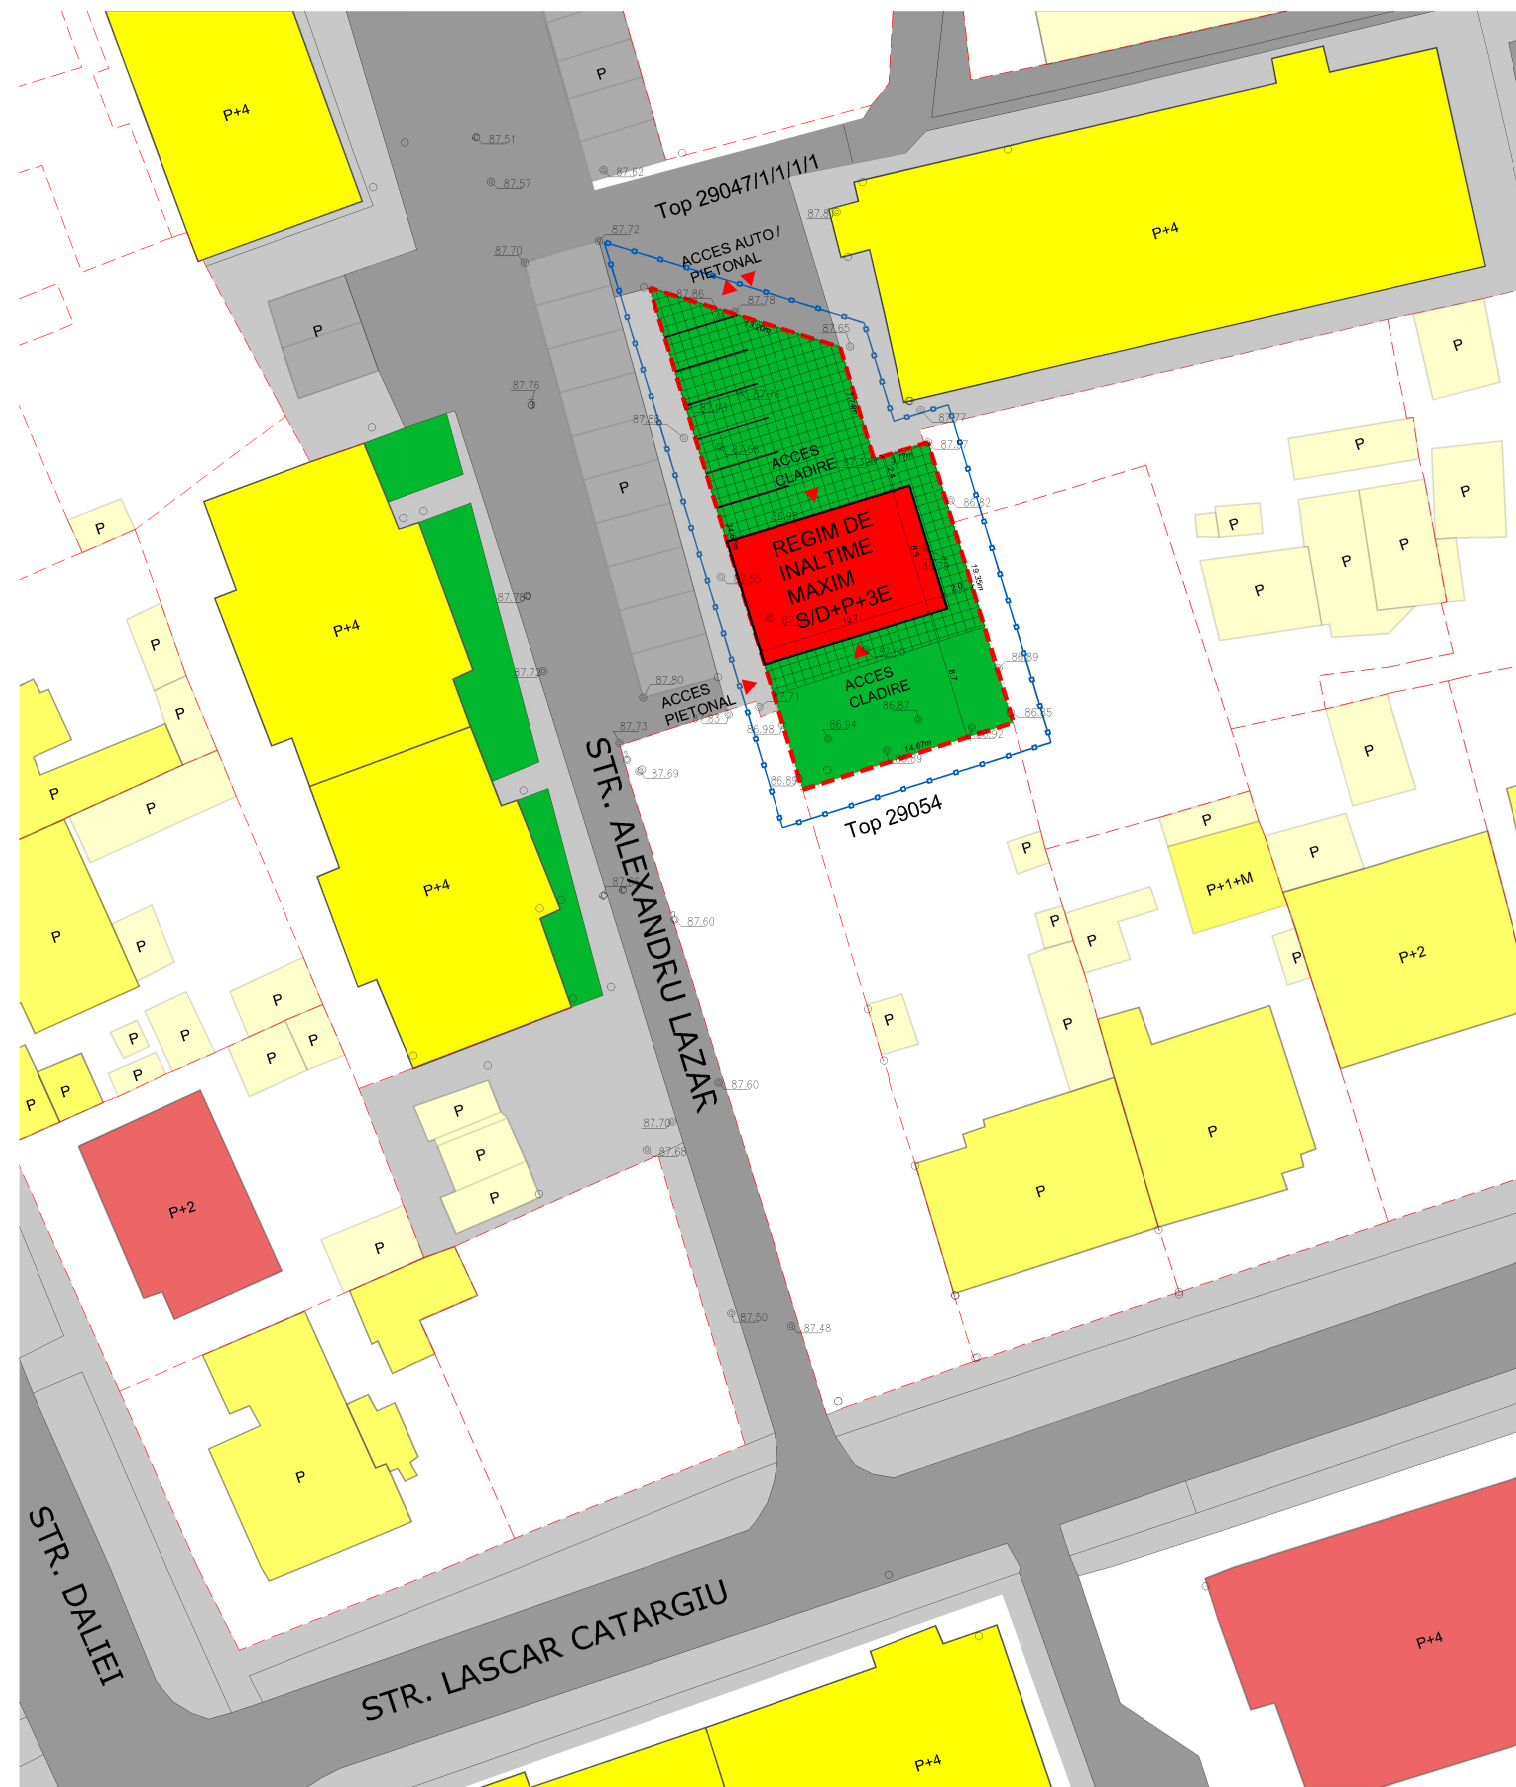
P+4

P

87.51

87.62

87.57

Top 29047/1/1/1/1

P+4

87.72

87.70

ACCES AUTO / PIETONAL

87.86

87.78

87.65

P

87.76

87.83

87.77

ACCES CLADIRE

P

P

P

P

P

REGIM DE INALTIME MAXIM S/D+P+3E

P+4

P

P

P

P

87.78

87.72

86.89

87.80

ACCES PIETONAL

ACCES CLADIRE

86.87

86.85

87.73

86.94

86.98

STR. ALEXANDRU LAZAR

87.69

Top 29054

P

P

P

P

P

P

P+4

P

P+1+M

P

P

P

87.60

P+2

P

P

P

P

P

P

P

P

P

P

P

87.60

P

P

P+2

87.70

87.68

P

P

P

P

P

87.50

87.48

P

STR. DALIEI

STR. LASCAR CATARGIU

P+4

P+4